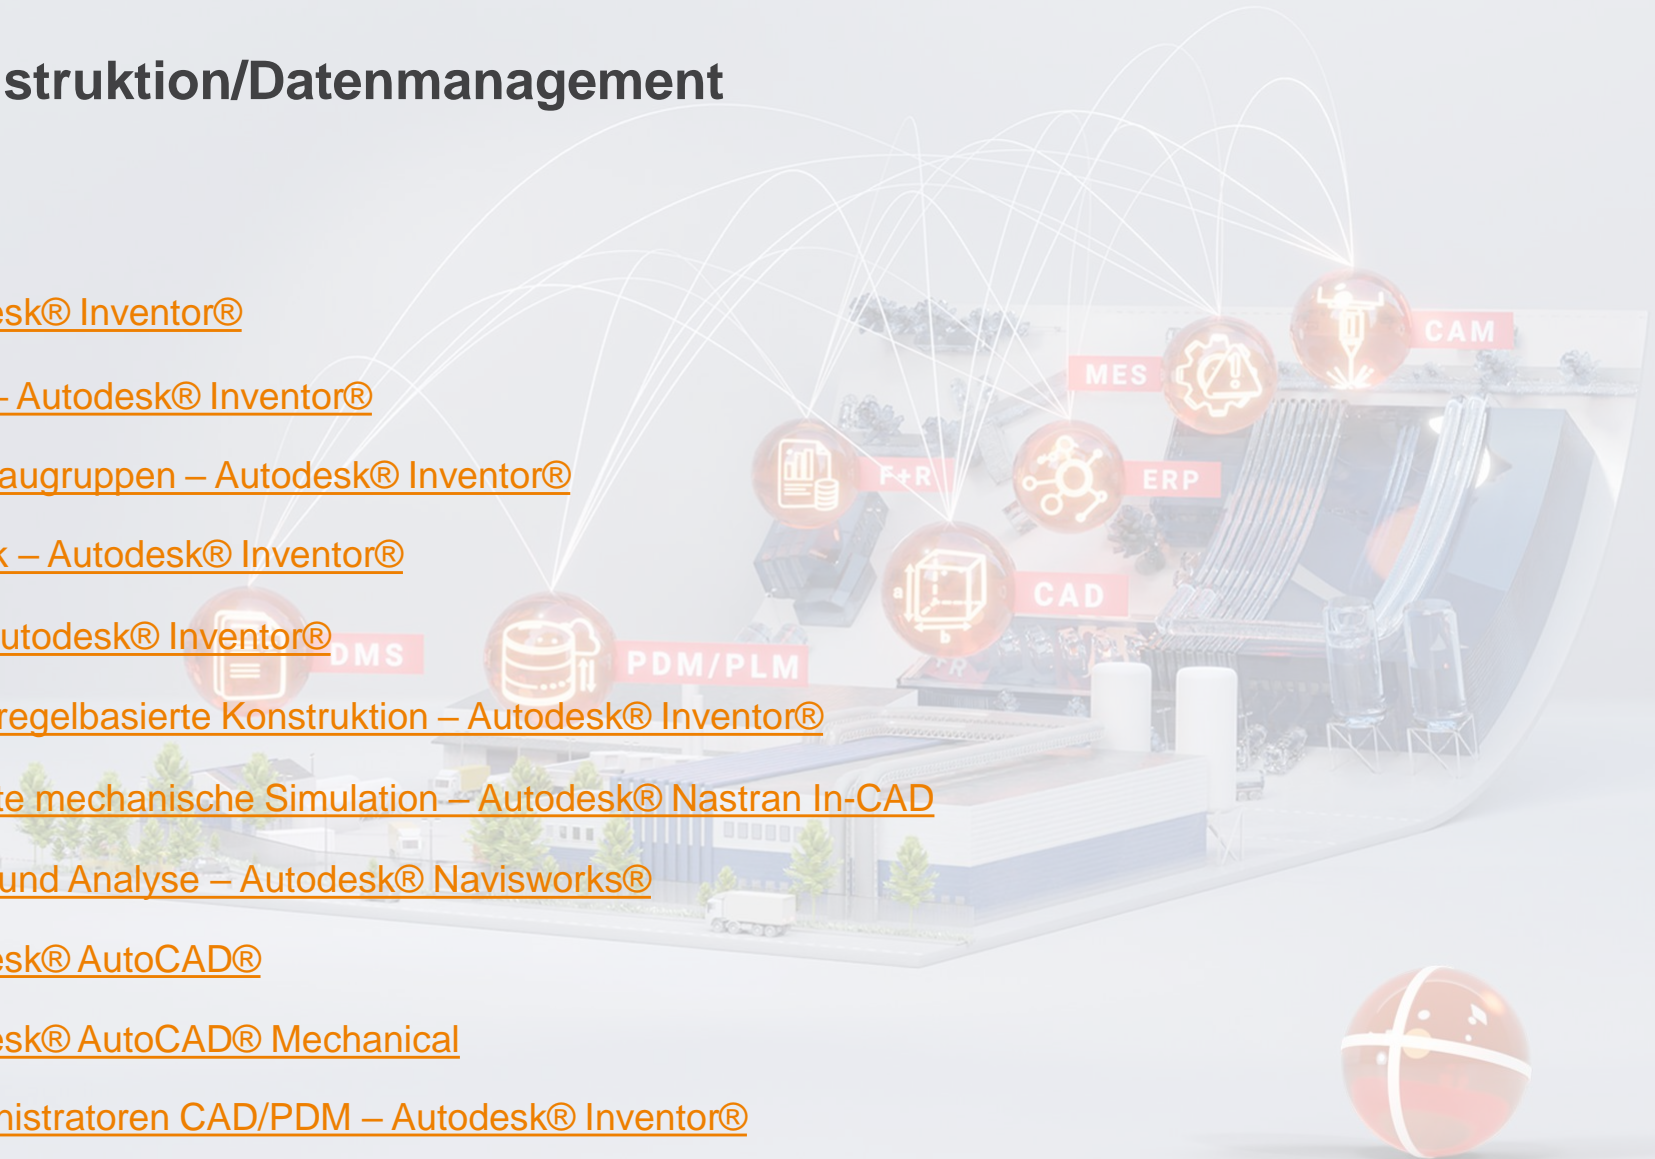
struktion/Datenmanagement

esk® Inventor®

- Autodesk® Inventor®

augruppen – Autodesk® Inventor®

k – Autodesk® Inventor®

utodesk® Inventor®

regelbasierte Konstruktion – Autodesk® Inventor®

te mechanische Simulation – Autodesk® Nastran In-CAD

und Analyse – Autodesk® Navisworks®

esk® AutoCAD®

esk® AutoCAD® Mechanical

nistratoren CAD/PDM – Autodesk® Inventor®

CAM

MES

F+R

ERP

CAD

DMS

PDM/PLM